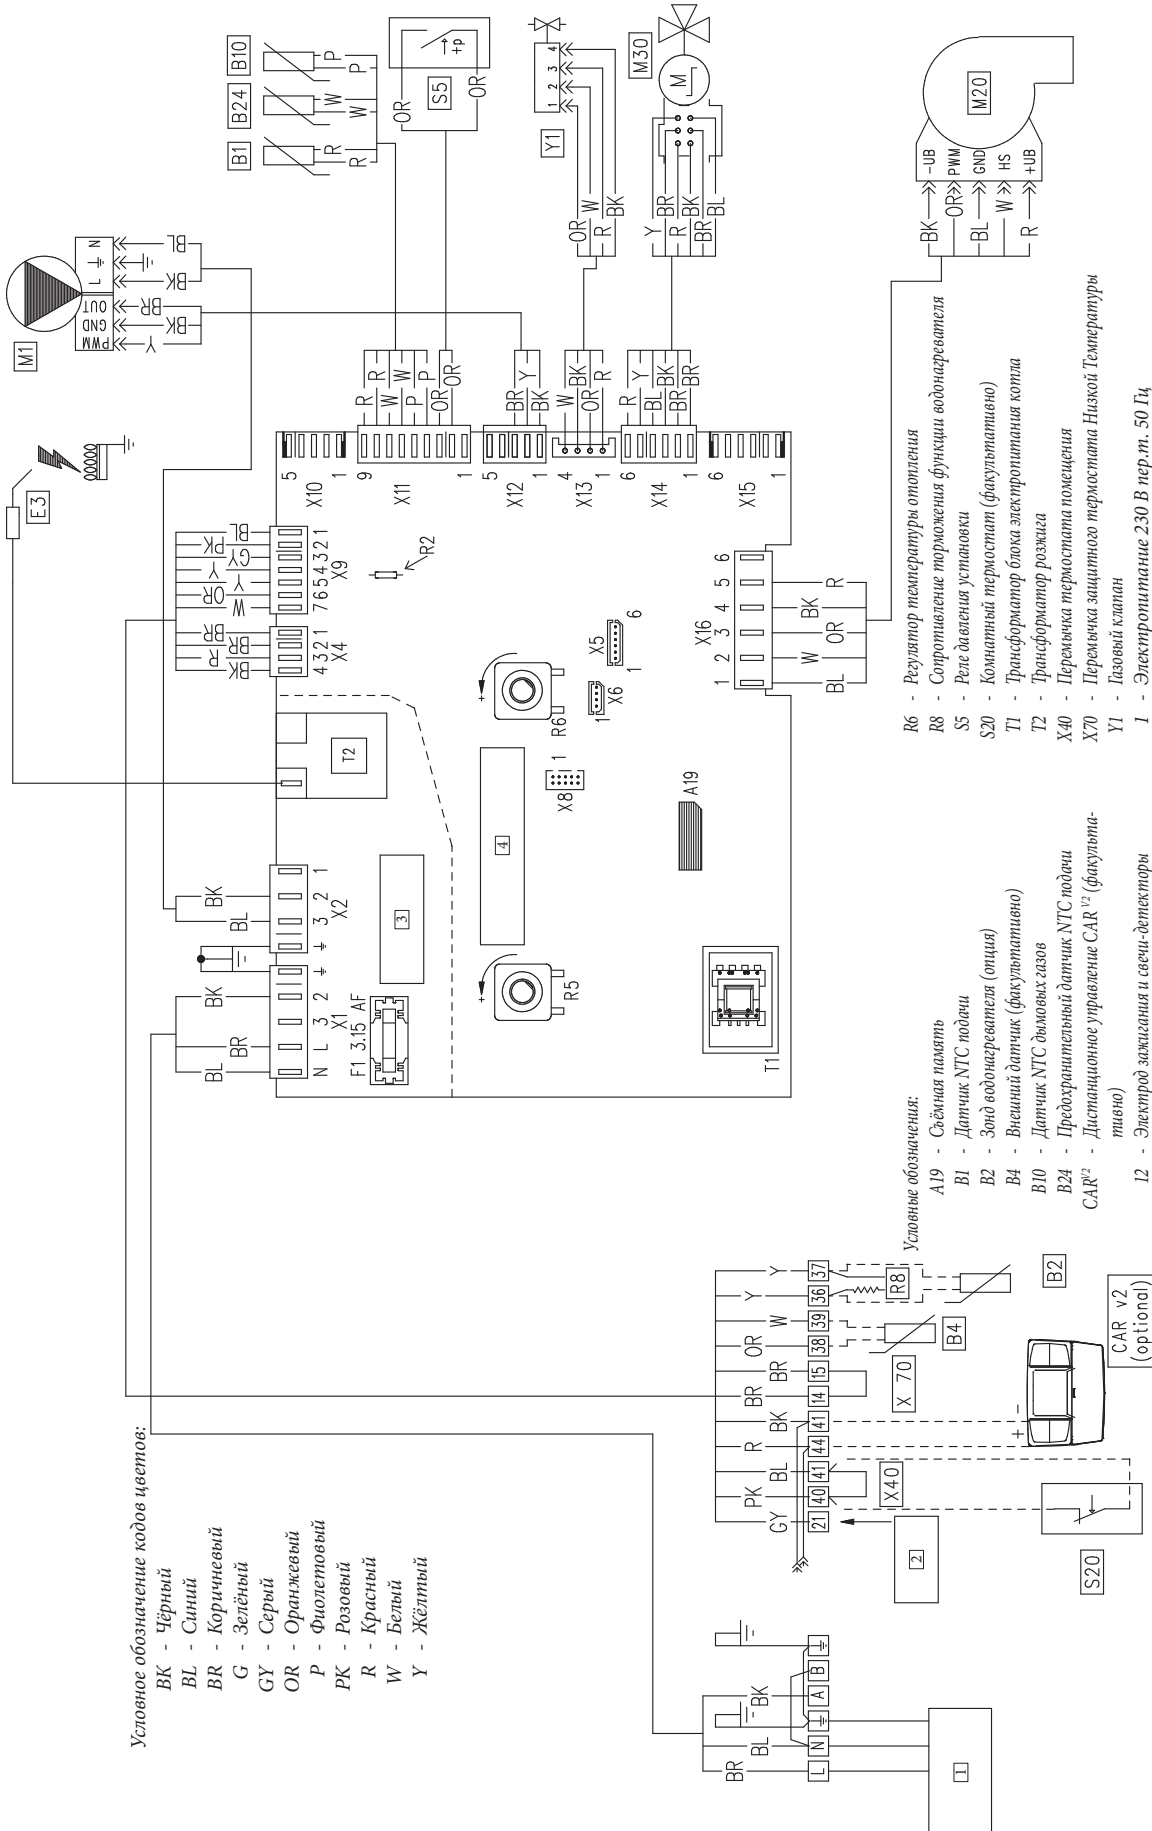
Условное обозначение кодов цветов:
BK - Чёрный
BL - Синий
BR - Коричневый
G - Зелёный
GY - Серый
OR - Оранжевый
P - Фиолетовый
PK - Розовый
R - Красный
W - Белый
Y - Жёлтый

Условные обозначения:
A19 - Съёмная память
B1 - Датчик NTC подачи
B2 - Зонд водонагревателя (опция)
B4 - Внешний датчик (факультативно)
B10 - Датчик NTC дымовых газов
B24 - Предохранительный датчик NTC подачи
CAR$^{V2}$ - Дистанционное управление CAR $^{V2}$ (факультативно)
12 - Электрод зажигания и свечи-детекторы

R6 - Регулятор температуры отопления
R8 - Сопротивление торможения функции водонагревателя
S5 - Реле давления установки
S20 - Комнатный термостат (факультативно)
T1 - Трансформатор блока электропитания котла
T2 - Трансформатор розжига
X40 - Перемычка термостата помещения
X70 - Перемычка защитного термостата Низкой Температуры
Y1 - Газовый клапан
1 - Электропитание 230 В пер.т. 50 Гц

M1
PWM GND OUT L ⏚ N
Y BK BR BK BL
E3
B1 B24 B10
R R W W P P
S5 OR OR +p
Y1 1 2 3 4
OR W R BK
M30 M
Y R BR BR BK BL
M20
-UB PWM GND HS +UB
BK OR BL W R
X10 5 1
X11 9 1 R R W W P P OR OR
X12 5 1 BR Y BK BK
X13 4 1 W BK OR R
X14 6 1 R Y BL BK BR BR
X15 6 1
X9 7 6 5 4 3 2 1 W Y OR Y GY PK BL
X4 4 3 2 1 BK R BR BR
R2
T2
X8 1
X5 1 6
X6 1
R6
4
A19
X16 1 2 3 4 5 6 BL W OR BK R
X2 3 2 1 ⏚ BL BK
X1 N L 3 2 ⏚ BL BR BK
F1 3.15 AF
3
R5
T1
1
L N ⏚ A B ⏚
BR BL BK
GY PK BL R BK BR BR OR W Y Y
21 40 41 44 41 14 15 38 39 36 37
X40
X 70
B4
R8
B2
2
S20
CAR v2 (optional)
+ -